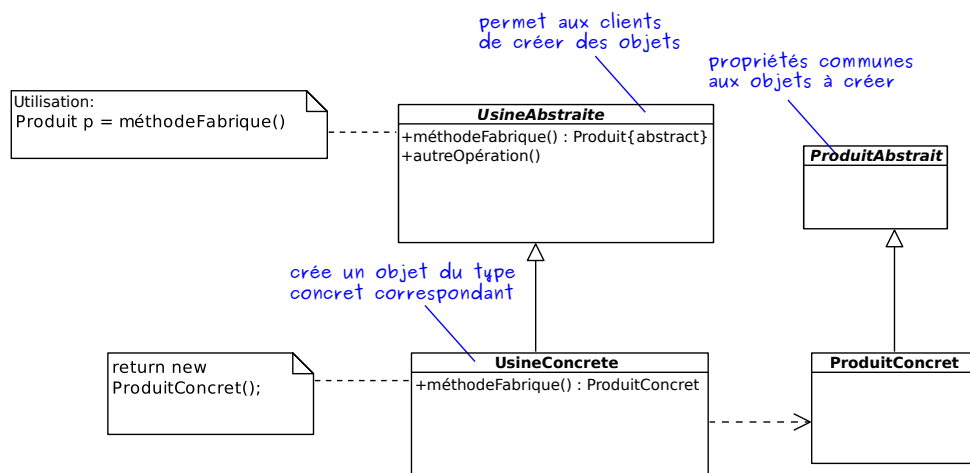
permet aux clients de créer des objets

propriétés communes aux objets à créer

Utilisation:
Produit p = méthodeFabrique()

UsineAbstraite
+méthodeFabrique() : Produit{abstract}
+autreOpération()

ProduitAbstrait

crée un objet du type concret correspondant

return new ProduitConcret();

UsineConcrete
+méthodeFabrique() : ProduitConcret

ProduitConcret